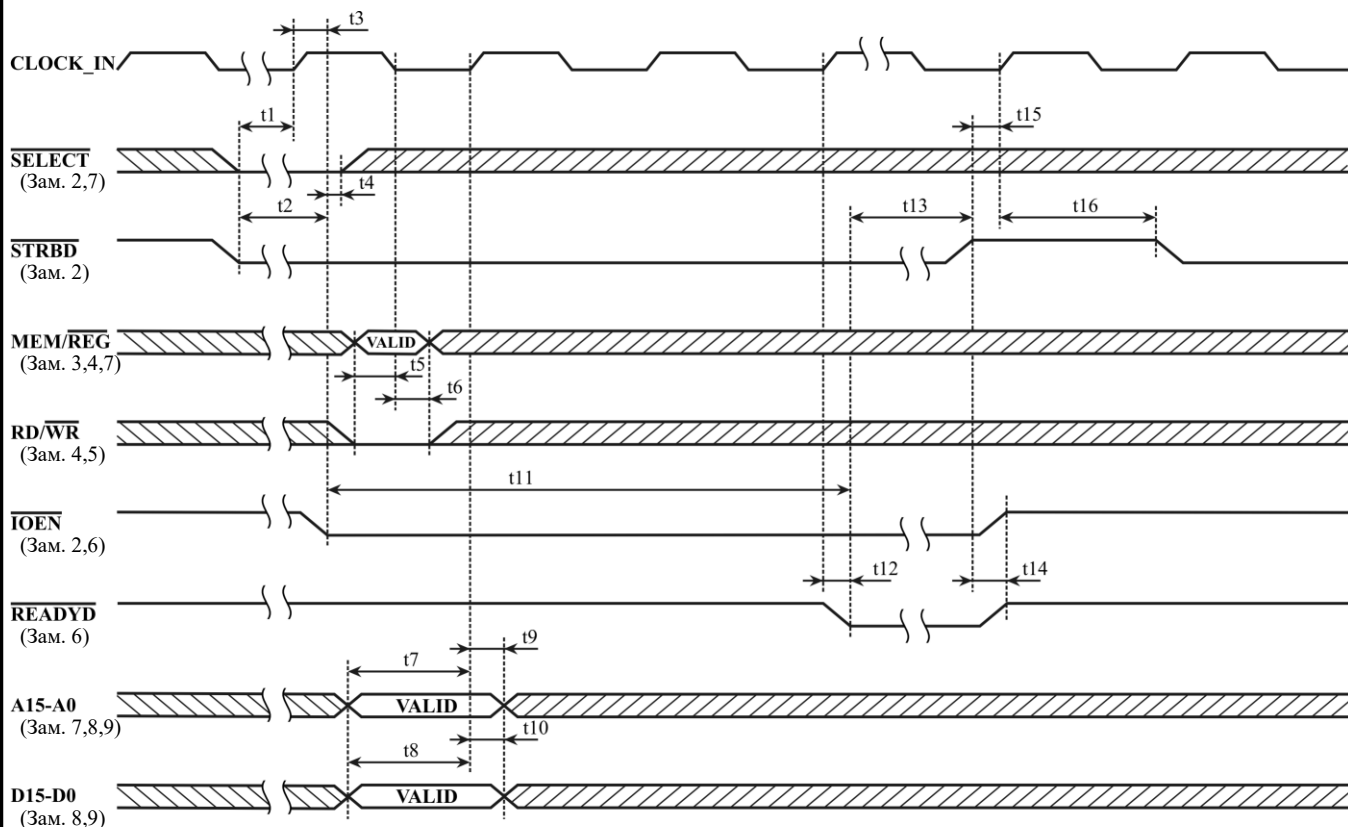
t3

CLOCK_IN

t1

t15

$\overline{\text{SELECT}}$
(Зам. 2,7)

t4

t2

t13

t16

$\overline{\text{STRBD}}$
(Зам. 2)

MEM/$\overline{\text{REG}}$
(Зам. 3,4,7)

VALID

t5

t6

RD/$\overline{\text{WR}}$
(Зам. 4,5)

t11

$\overline{\text{IOEN}}$
(Зам. 2,6)

t12

t14

$\overline{\text{READYD}}$
(Зам. 6)

t9

t7

A15-A0
(Зам. 7,8,9)

VALID

t10

t8

D15-D0
(Зам. 8,9)

VALID